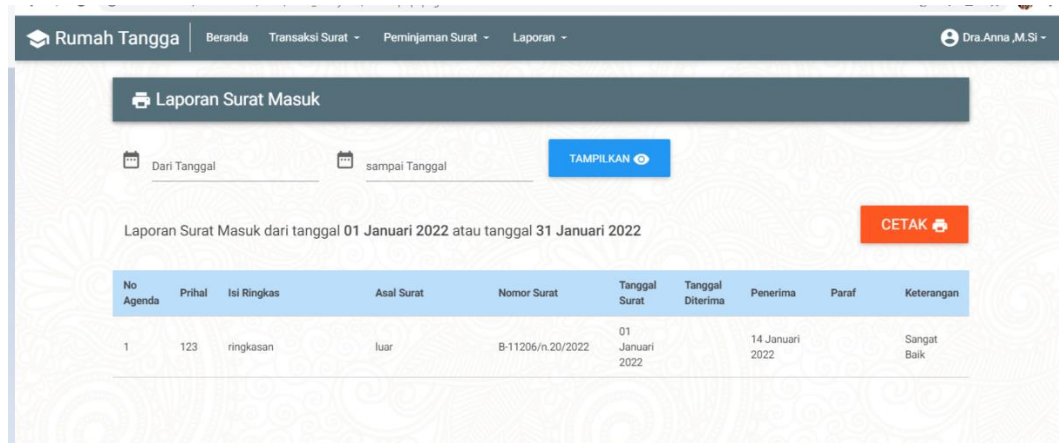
Rumah Tangga Beranda Transaksi Surat Peminjaman Surat Laporan Dra.Anna ,M.Si

Laporan Surat Masuk

Dari Tanggal

sampai Tanggal

TAMPILKAN

Laporan Surat Masuk dari tanggal **01 Januari 2022** atau tanggal **31 Januari 2022**

CETAK

| No Agenda | Prihal | Isi Ringkas | Asal Surat | Nomor Surat | Tanggal Surat | Tanggal Diterima | Penerima | Paraf | Keterangan |
|---|---|---|---|---|---|---|---|---|---|
| 1 | 123 | ringkasan | luar | B-11206/n.20/2022 | 01 Januari 2022 | | 14 Januari 2022 | | Sangat Baik |